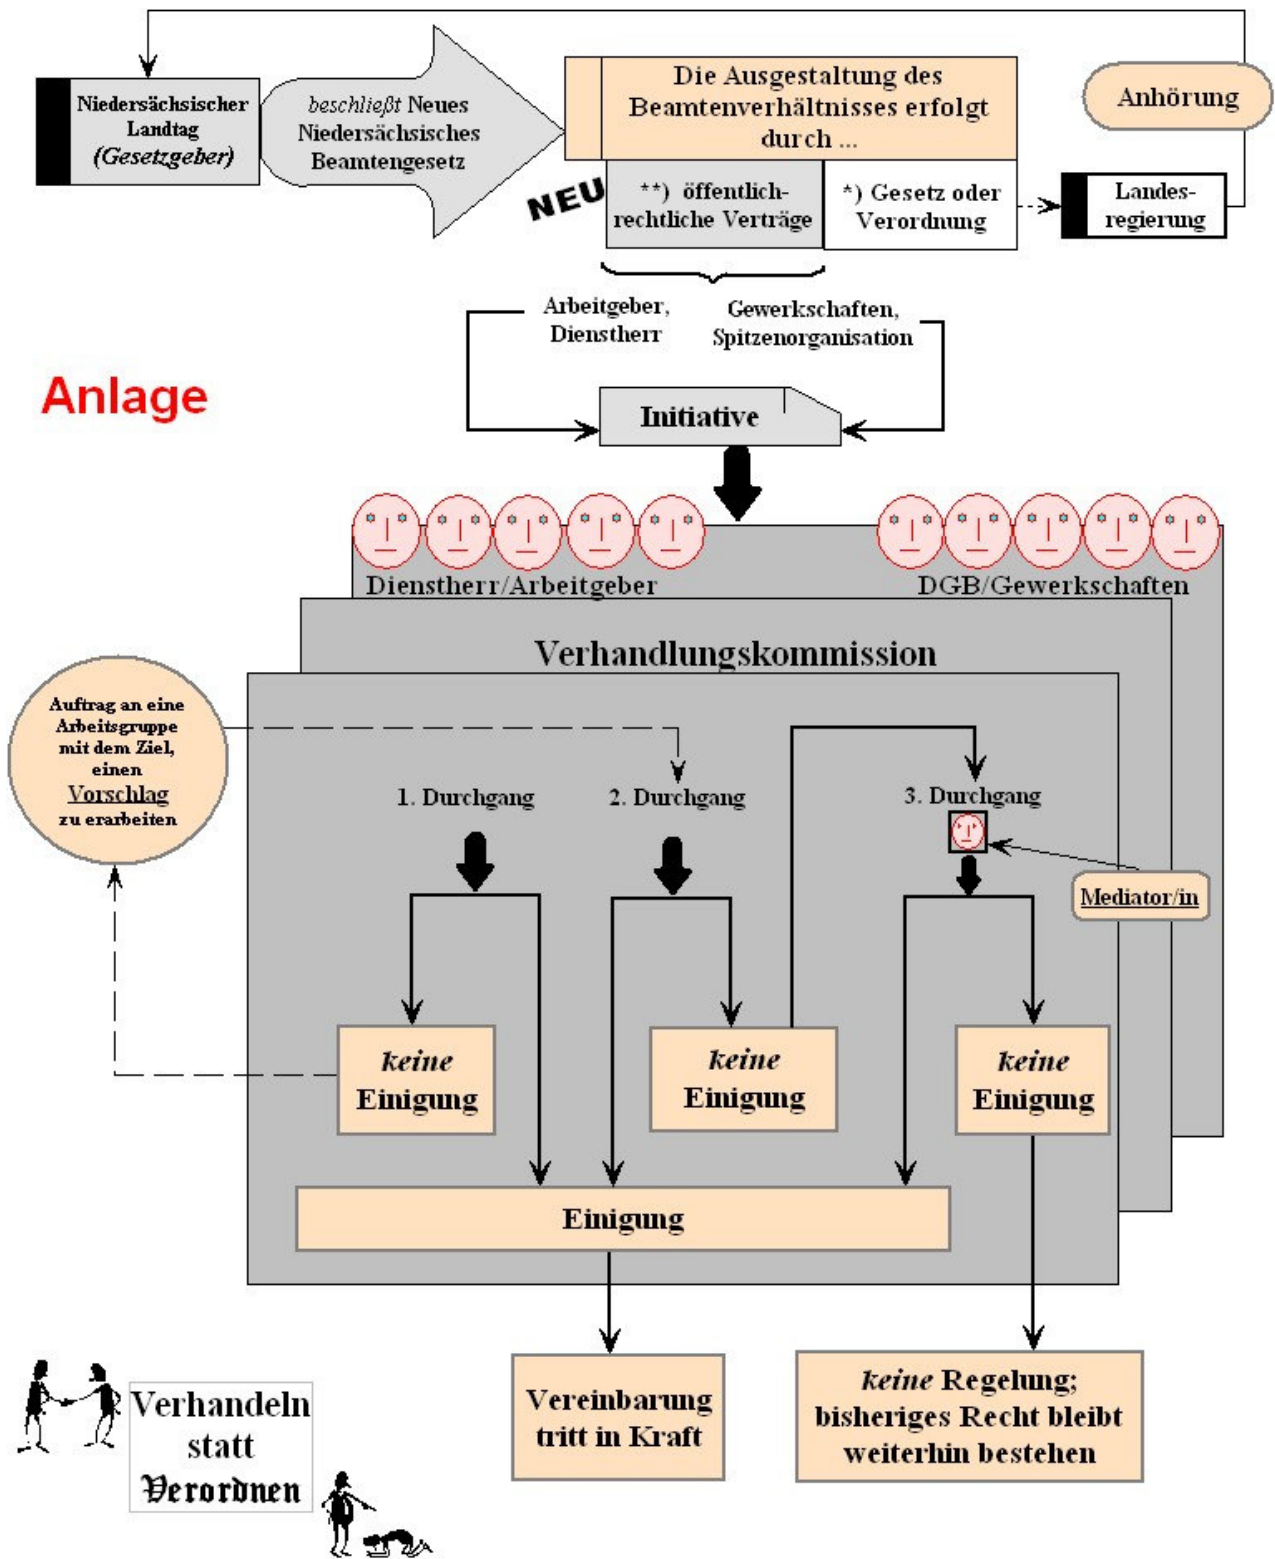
Niedersächsischer Landtag (Gesetzgeber)

beschließt Neues Niedersächsisches Beamtengesetz

Die Ausgestaltung des Beamtenverhältnisses erfolgt durch ...

Anhörung

NEU

**) öffentlich-rechtliche Verträge

*) Gesetz oder Verordnung

Landes-regierung

Arbeitgeber, Dienstherr

Gewerkschaften, Spitzenorganisation

Anlage

Initiative

Dienstherr/Arbeitgeber

DGB/Gewerkschaften

Verhandlungskommission

Auftrag an eine Arbeitsgruppe mit dem Ziel, einen Vorschlag zu erarbeiten

1. Durchgang

2. Durchgang

3. Durchgang

Mediator/in

keine Einigung

keine Einigung

keine Einigung

Einigung

Verhandeln statt Verordnen

Vereinbarung tritt in Kraft

keine Regelung; bisheriges Recht bleibt weiterhin bestehen